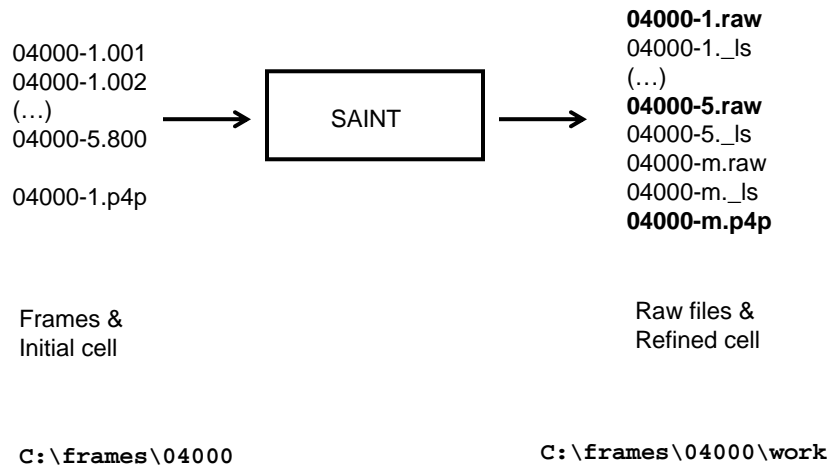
04000-1.001
04000-1.002
(…)
04000-5.800

04000-1.p4p

SAINT

04000-1.raw
04000-1._ls
(…)
04000-5.raw
04000-5._ls
04000-m.raw
04000-m._ls
04000-m.p4p

Frames &
Initial cell

Raw files &
Refined cell

C:\frames\04000

C:\frames\04000\work